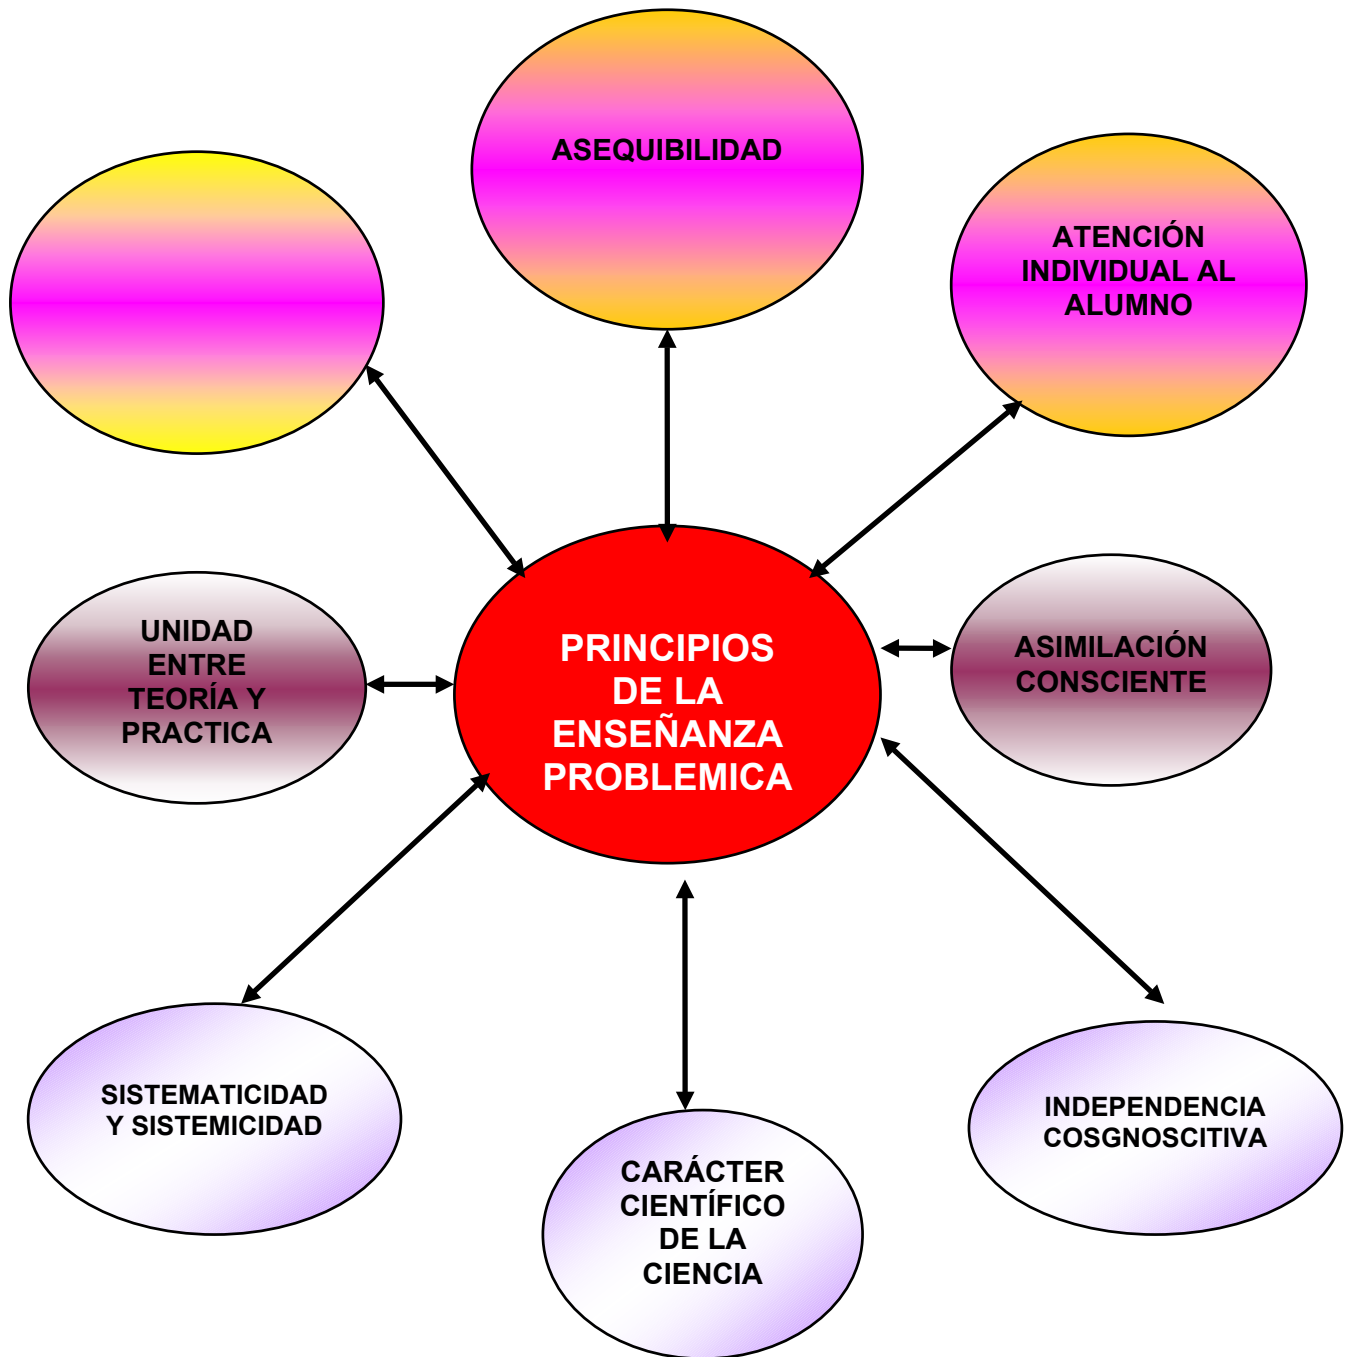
ASEQUIBILIDAD

ATENCIÓN INDIVIDUAL AL ALUMNO

UNIDAD ENTRE TEORÍA Y PRACTICA

PRINCIPIOS DE LA ENSEÑANZA PROBLEMICA

ASIMILACIÓN CONSCIENTE

SISTEMATICIDAD Y SISTEMICIDAD

CARÁCTER CIENTÍFICO DE LA CIENCIA

INDEPENDENCIA COSGNOSCITIVA